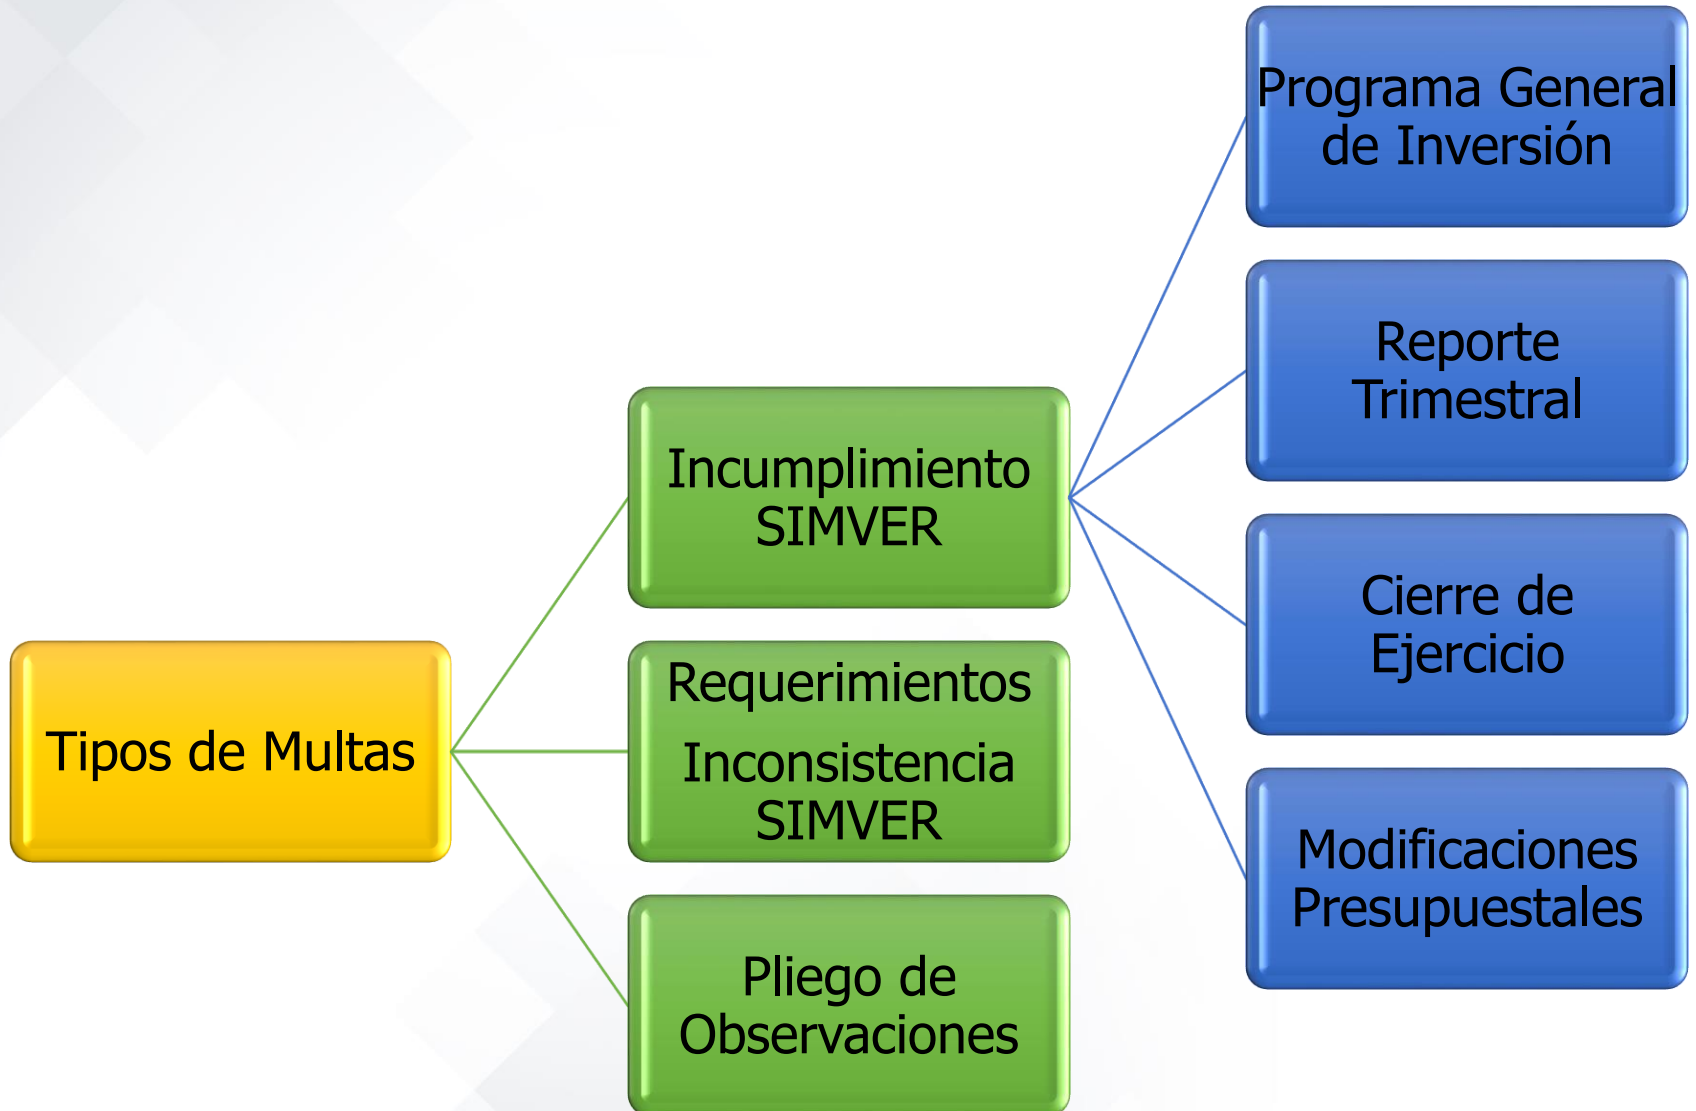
Tipos de Multas

Incumplimiento SIMVER

Requerimientos

Inconsistencia SIMVER

Pliego de Observaciones

Programa General de Inversión

Reporte Trimestral

Cierre de Ejercicio

Modificaciones Presupuestales